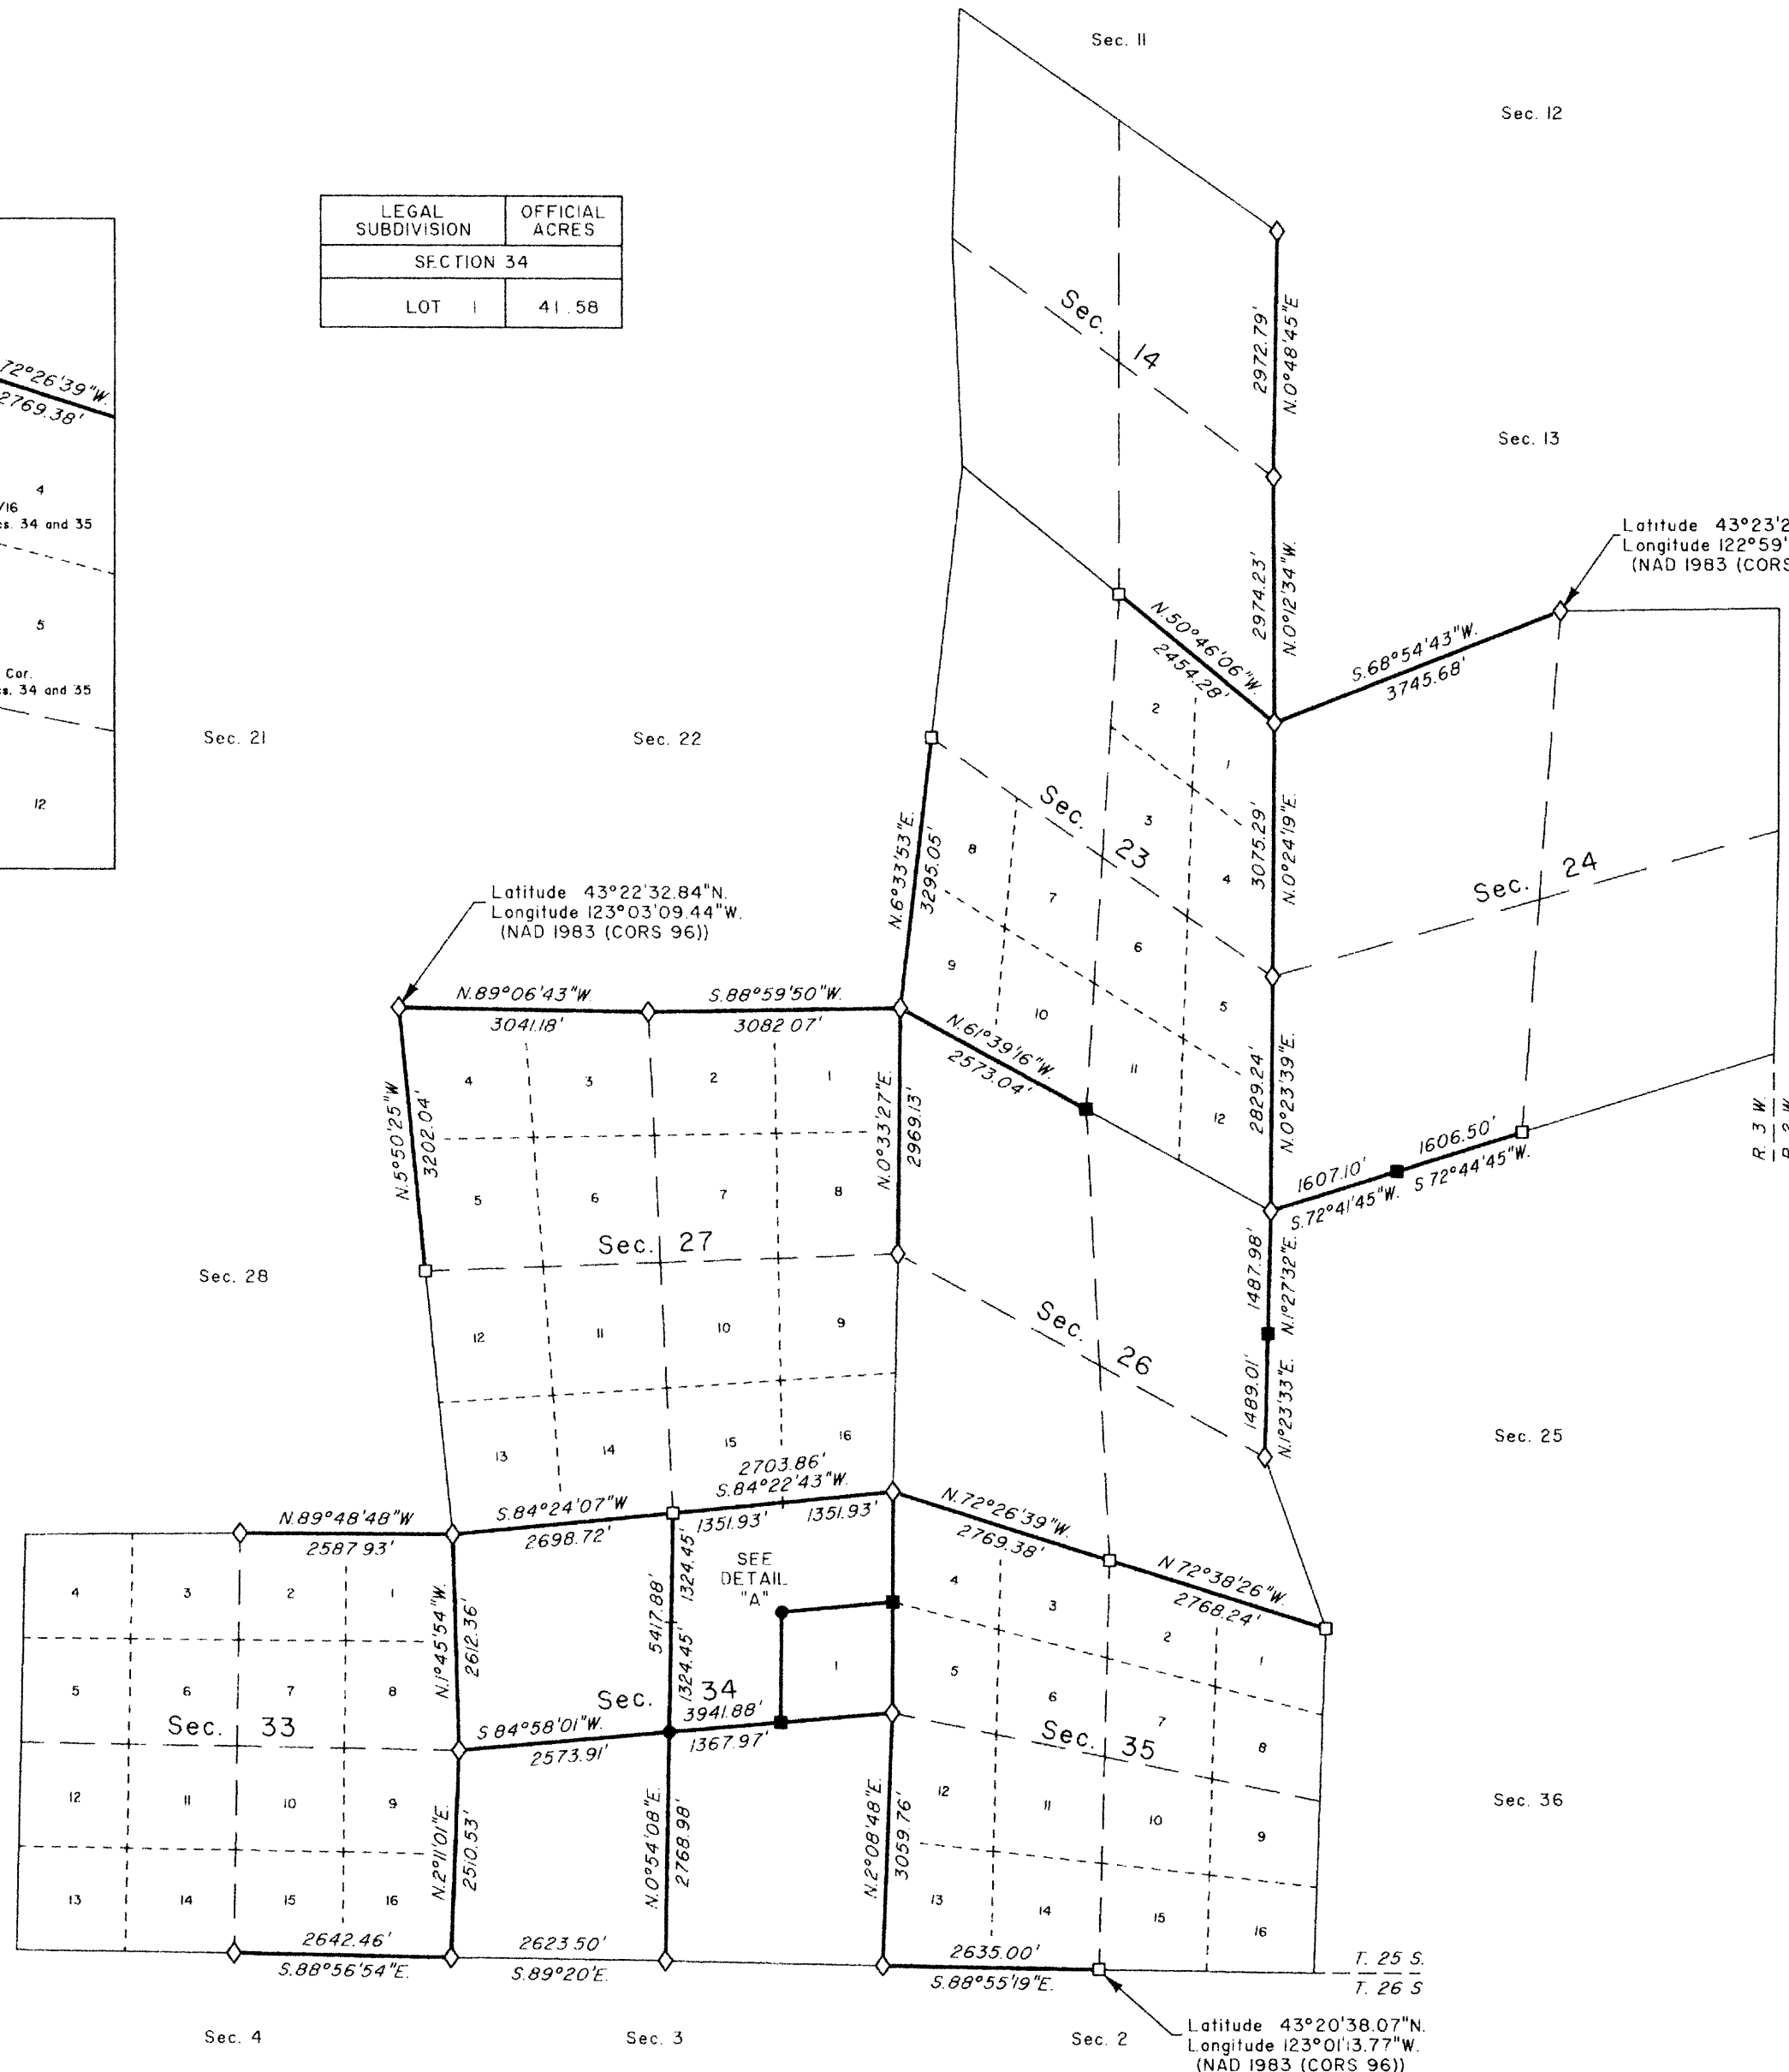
Sec. 11

Sec. 12

| LEGAL SUBDIVISION | OFFICIAL ACRES |
|---|---|
| SECTION 34 | |
| LOT 1 | 41.58 |

Sec. 14

2972.79'
N.0°48'45"E.

Sec. 13

72°26'39"W.
2769.38'

4
/16
s. 34 and 35

5

Cor.
s. 34 and 35

12

Latitude 43°23'2
Longitude 122°59'
(NAD 1983 (CORS

2974.23'
N.0°12'34"W.

N.50°46'06"W.
2454.28'

S.68°54'43"W.
3745.68'

Sec. 21

Sec. 22

2
1
Sec. 23
3
4
8
7
6
9
10
5
11
12

N.6°33'53"E.
3295.05'

3075.29'
N.0°24'19"E.

Sec. 24

Latitude 43°22'32.84"N.
Longitude 123°03'09.44"W.
(NAD 1983 (CORS 96))

N.89°06'43"W.
3041.18'
S.88°59'50"W.
3082.07'

N.61°39'16"W.
2573.04'

2829.24'
N.0°23'39"E.

N.5°50'25"W.
3202.04'

4 3 2 1
5 6 7 8
Sec. 27
12 11 10 9
13 14 15 16

N.0°33'27"E.
2969.13'

1607.10'
S.72°41'45"W.
1606.50'
S.72°44'45"W.

R 3 W.
R 2 W.

Sec. 28

Sec. 26

1487.98'
N.1°27'32"E.
1489.01'
N.1°23'33"E.

Sec. 25

2703.86'
S.84°22'43"W.
1351.93'
1351.93'

N.89°48'48"W.
2587.93'
S.84°24'07"W.
2698.72'

N.72°26'39"W.
2769.38'
N.72°38'26"W.
2768.24'

SEE DETAIL "A"

4 3 2 1
5 6 7 8
12 11 10 9
13 14 15 16
Sec. 33

N.1°45'54"W.
2612.36'

5417.88'
1324.45'
1324.45'

Sec. 34
1
3941.88'
1367.97'

S.84°58'01"W.
2573.91'

4 3 2 1
5 6 7 8
Sec. 35
12 11 10 9
13 14 15 16

Sec. 36

N.2°11'01"E.
2510.53'

N.0°54'08"E.
2768.98'

N.2°08'48"E.
3059.76'

2642.46'
S.88°56'54"E.
2623.50'
S.89°20'E.
2635.00'
S.88°55'19"E.

T. 25 S.
T. 26 S.

Sec. 4
Sec. 3
Sec. 2

Latitude 43°20'38.07"N.
Longitude 123°01'13.77"W.
(NAD 1983 (CORS 96))